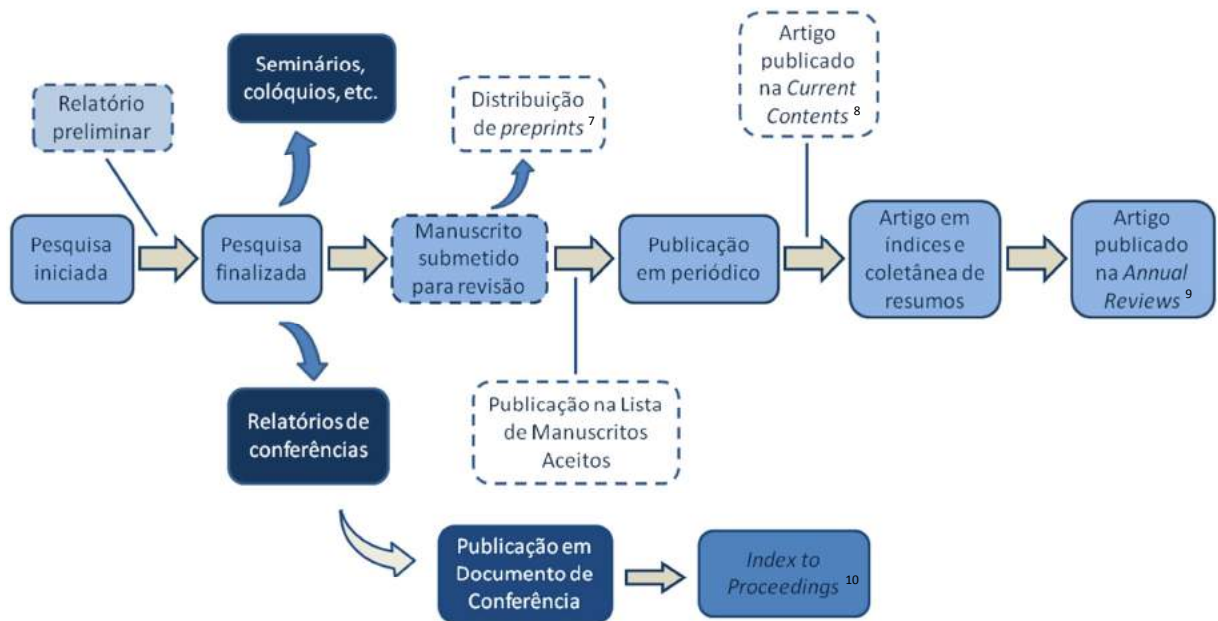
Relatório preliminar

Seminários, colóquios, etc.

Distribuição de *preprints* $^7$

Artigo publicado na *Current Contents* $^8$

Pesquisa iniciada

Pesquisa finalizada

Manuscrito submetido para revisão

Publicação em periódico

Artigo em índices e coletânea de resumos

Artigo publicado na *Annual Reviews* $^9$

Publicação na Lista de Manuscritos Aceitos

Relatórios de conferências

Publicação em Documento de Conferência

*Index to Proceedings* $^{10}$